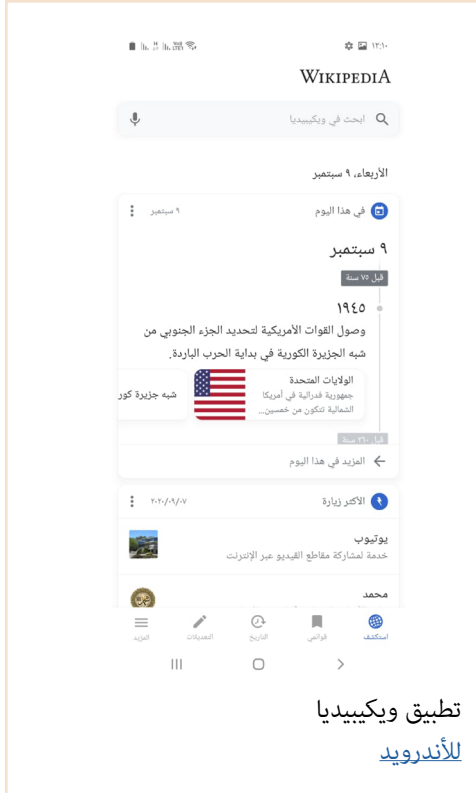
١٢:١٠

Wikipedia

ابحث في ويكيبيديا

الأربعاء، ٩ سبتمبر

في هذا اليوم
٩ سبتمبر

٩ سبتمبر

قبل ٧٥ سنة

١٩٤٥
وصول القوات الأمريكية لتحديد الجزء الجنوبي من شبه الجزيرة الكورية في بداية الحرب الباردة.

الولايات المتحدة
جمهورية فدرالية في أمريكا الشمالية تتكون من خمسين...

شبه جزيرة كور

قبل ٢٦٠ سنة

المزيد في هذا اليوم

الأكثر زيارة
٢٠٢٠/٠٩/٠٧

يوتيوب
خدمة لمشاركة مقاطع الفيديو عبر الإنترنت

محمد

استكشف
قوائمي
التاريخ
التعديلات
المزيد

تطبيق ويكيبيديا للأندرويد